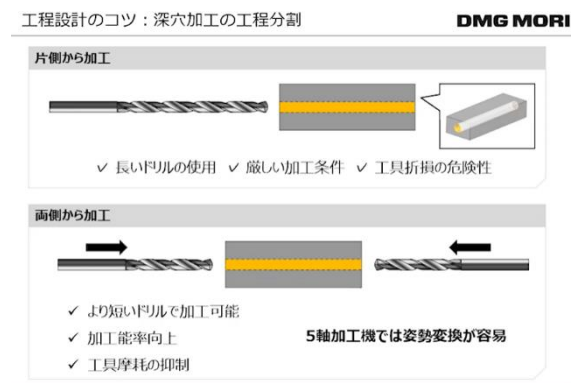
工程設計のコツ：深穴加工の工程分割

DMG MORI

片側から加工

✓ 長いドリルの使用 ✓ 厳しい加工条件 ✓ 工具折損の危険性

両側から加工

✓ より短いドリルで加工可能

✓ 加工能率向上

✓ 工具摩耗の抑制

5軸加工機では姿勢変換が容易